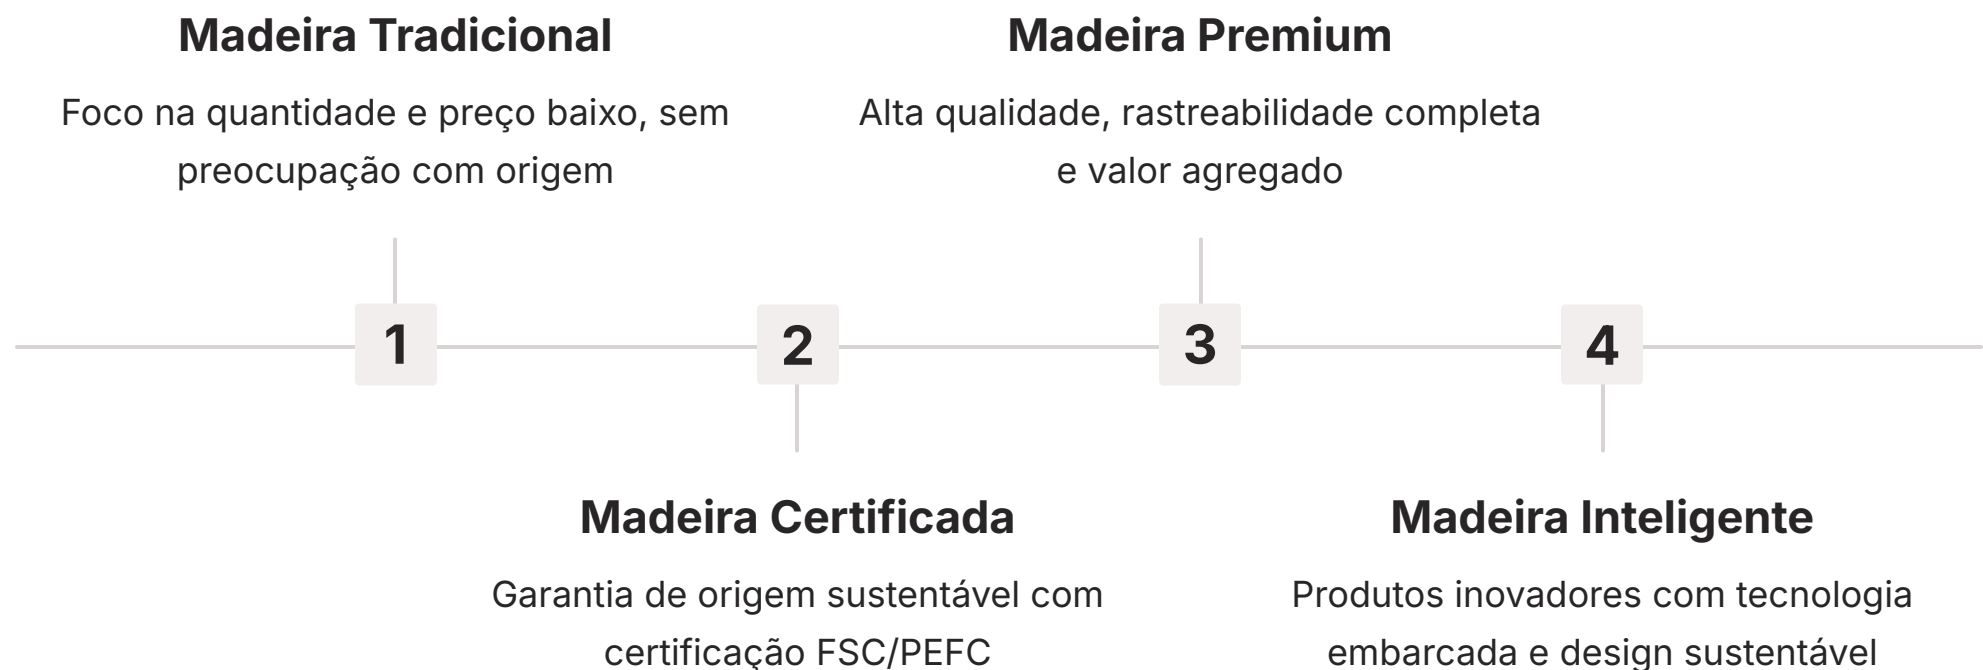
Madeira Tradicional

Foco na quantidade e preço baixo, sem preocupação com origem

Madeira Premium

Alta qualidade, rastreabilidade completa e valor agregado

1

2

3

4

Madeira Certificada

Garantia de origem sustentável com certificação FSC/PEFC

Madeira Inteligente

Produtos inovadores com tecnologia embarcada e design sustentável